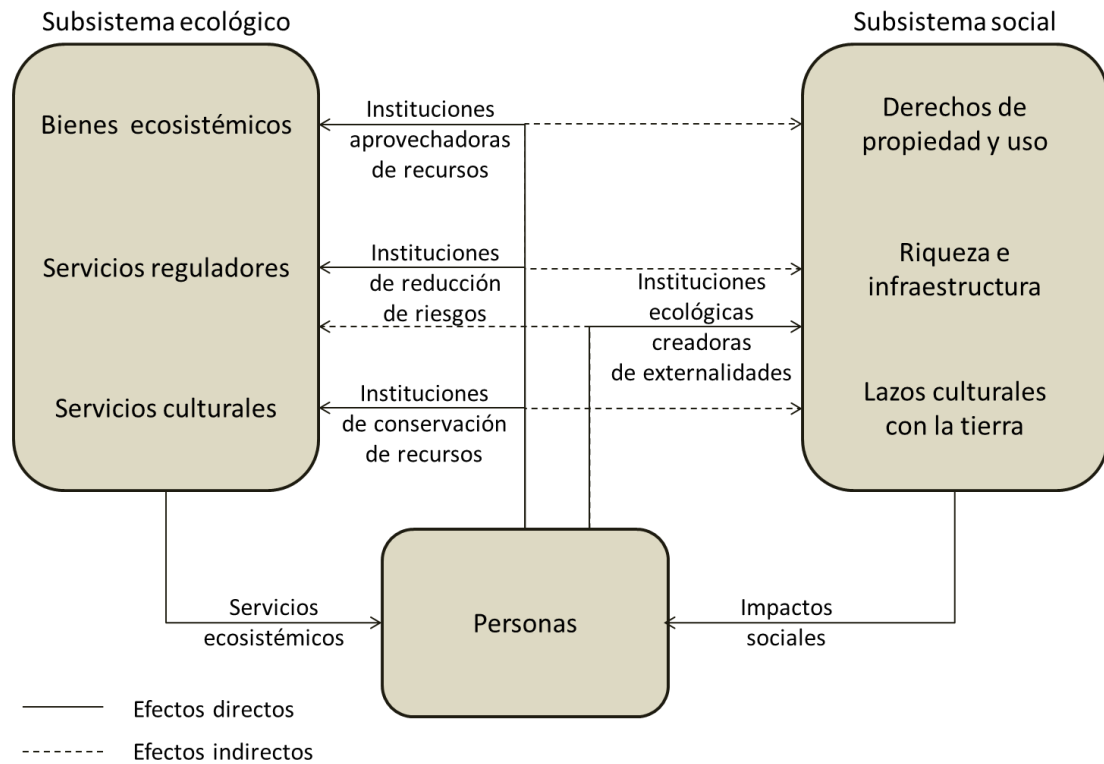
Subsistema ecológico

Subsistema social

Bienes ecosistémicos

Servicios reguladores

Servicios culturales

Instituciones aprovechadoras de recursos

Instituciones de reducción de riesgos

Instituciones ecológicas creadoras de externalidades

Instituciones de conservación de recursos

Derechos de propiedad y uso

Riqueza e infraestructura

Lazos culturales con la tierra

Servicios ecosistémicos

Personas

Impactos sociales

Efectos directos

Efectos indirectos